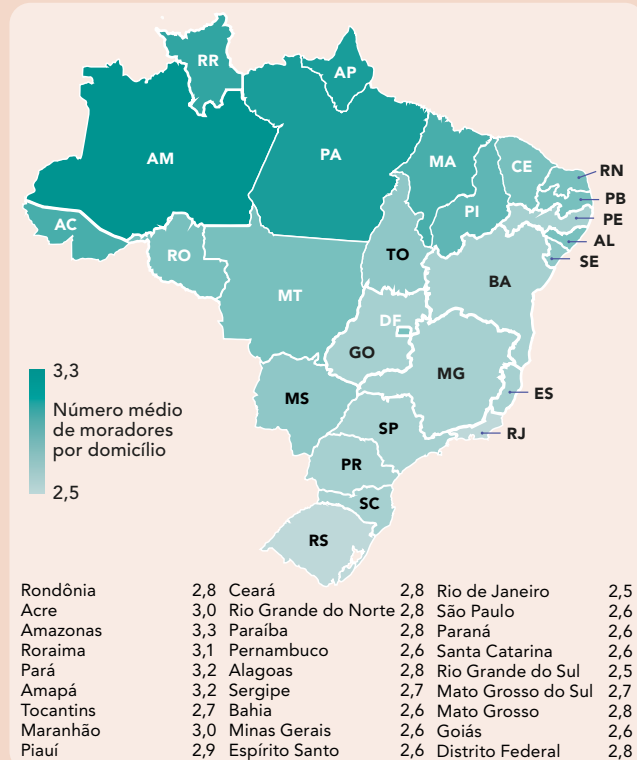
RR
AP
AM
PA
MA
CE
RN
PB
PE
AL
SE
AC
PI
RO
TO
BA
MT
DF
GO
MG
MS
ES
SP
RJ
PR
SC
RS

3,3
Número médio de moradores por domicílio
2,5

| | | | | | |
|---|---|---|---|---|---|
| Rondônia | 2,8 | Ceará | 2,8 | Rio de Janeiro | 2,5 |
| Acre | 3,0 | Rio Grande do Norte | 2,8 | São Paulo | 2,6 |
| Amazonas | 3,3 | Paraíba | 2,8 | Paraná | 2,6 |
| Roraima | 3,1 | Pernambuco | 2,6 | Santa Catarina | 2,6 |
| Pará | 3,2 | Alagoas | 2,8 | Rio Grande do Sul | 2,5 |
| Amapá | 3,2 | Sergipe | 2,7 | Mato Grosso do Sul | 2,7 |
| Tocantins | 2,7 | Bahia | 2,6 | Mato Grosso | 2,8 |
| Maranhão | 3,0 | Minas Gerais | 2,6 | Goiás | 2,6 |
| Piauí | 2,9 | Espírito Santo | 2,6 | Distrito Federal | 2,8 |